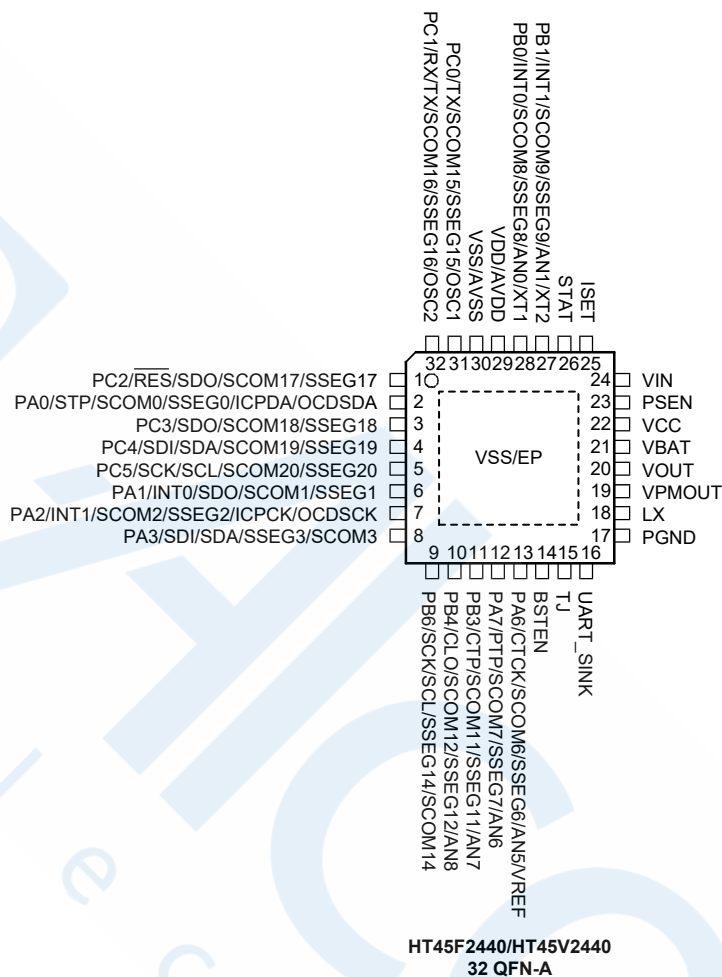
PC1/RX/TX/SCOM16/SSEG16/OSC2
PC0/TX/SCOM15/SSEG15/OSC1
VSS/AVSS
VDD/AVDD
PB0/INT0/SCOM8/SSEG8/AN0/XT1
PB1/INT1/SCOM9/SSEG9/AN1/XT2
STAT
ISET

32 31 30 29 28 27 26 25

PC2/$\overline{RES}$/SDO/SCOM17/SSEG17 1
PA0/STP/SCOM0/SSEG0/ICPDA/OCDSDA 2
PC3/SDO/SCOM18/SSEG18 3
PC4/SDI/SDA/SCOM19/SSEG19 4
PC5/SCK/SCL/SCOM20/SSEG20 5
PA1/INT0/SDO/SCOM1/SSEG1 6
PA2/INT1/SCOM2/SSEG2/ICPCK/OCDSCK 7
PA3/SDI/SDA/SSEG3/SCOM3 8

VSS/EP

24 VIN
23 PSEN
22 VCC
21 VBAT
20 VOUT
19 VPMOUT
18 LX
17 PGND

9 10 11 12 13 14 15 16

PB6/SCK/SCL/SSEG14/SCOM14
PB4/CLO/SCOM12/SSEG12/AN8
PB3/CTP/SCOM11/SSEG11/AN7
PA7/PTP/SCOM7/SSEG7/AN6
PA6/CTCK/SCOM6/SSEG6/AN5/VREF
BSTEN
TJ
UART_SINK

HT45F2440/HT45V2440
32 QFN-A